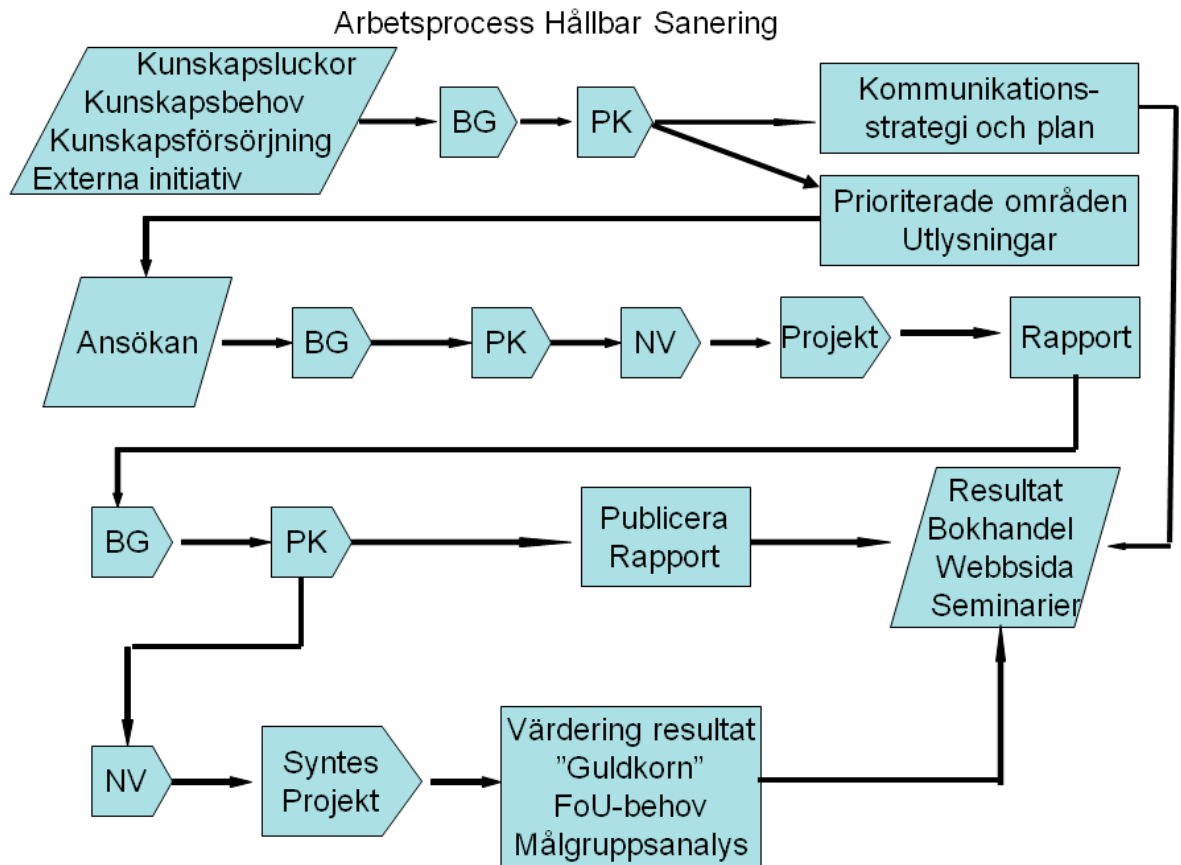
Arbetsprocess Hållbar Sanering

Kunskapsluckor
Kunskapsbehov
Kunskapsförsörjning
Externa initiativ

BG

PK

Kommunikationsstrategi och plan

Prioriterade områden
Utlysningar

Ansökan

BG

PK

NV

Projekt

Rapport

BG

PK

Publicera
Rapport

Resultat
Bokhandel
Webbsida
Seminarier

NV

Syntes
Projekt

Värdering resultat
"Guldkorn"
FoU-behov
Målgruppsanalys